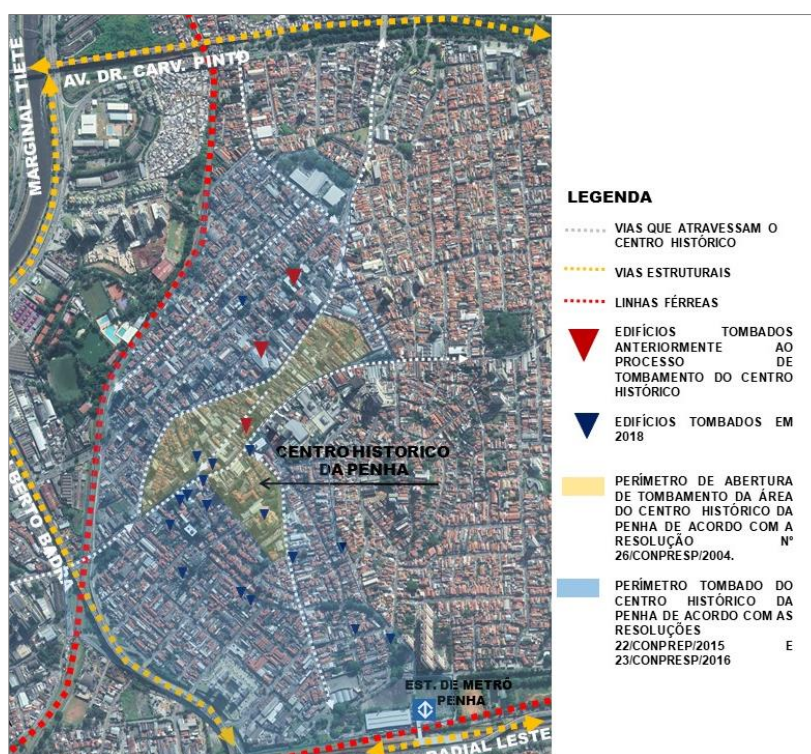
AV. DR. CARV. PINTO

MARGINAL TIETÊ

CENTRO HISTÓRICO DA PENHA

EST. DE METRÔ PENHA

RADIAL LESTE

BERTO BADIA

LEGENDA

VIAS QUE ATRAVESSAM O CENTRO HISTÓRICO

VIAS ESTRUTURAIS

LINHAS FÉRREAS

EDIFÍCIOS TOMBADOS ANTERIORMENTE AO PROCESSO DE TOMBAMENTO DO CENTRO HISTÓRICO

EDIFÍCIOS TOMBADOS EM 2018

PERÍMETRO DE ABERTURA DE TOMBAMENTO DA ÁREA DO CENTRO HISTÓRICO DA PENHA DE ACORDO COM A RESOLUÇÃO Nº 26/CONPRESP/2004.

PERÍMETRO TOMBADO DO CENTRO HISTÓRICO DA PENHA DE ACORDO COM AS RESOLUÇÕES 22/CONPREP/2015 E 23/CONPRESP/2016